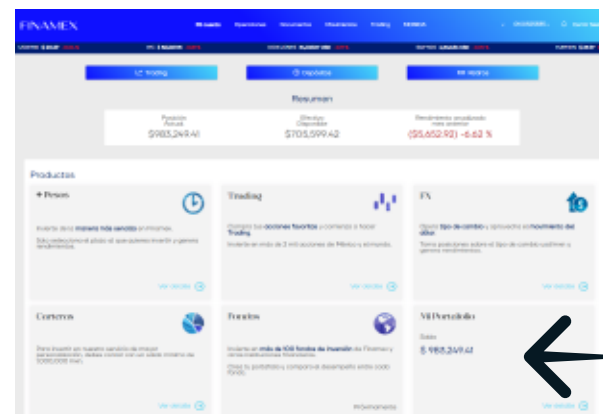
FINAMEX

Mi cuenta Operaciones Documentos Movimientos Trading Noticias

Trading Depósitos Retiros

Resumen

Posición Actual
$983,249.41

Efectivo Disponible
$705,599.42

Rendimiento acumulado mes anterior
($5,652.92) -6.62 %

Productos

+ Pesos

Invierte tu dinero de manera más sencilla

Selecciona el plazo al que quieres invertir y genera rendimientos.

Ver detalle

Trading

Compra tus acciones favoritas y comienza a hacer Trading.

Invierte en más de 3 mil acciones de México y el mundo.

Ver detalle

FX

Ubica tipo de cambio y aprovecha el movimiento del dólar.

Toma posiciones sobre el tipo de cambio y genera rendimientos.

Ver detalle

Carteras

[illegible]

Ver detalle

Fondos

Invierte en más de 100 fondos de inversión de Finamex y otras instituciones financieras.

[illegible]

Próximamente

Mi Portafolio

Saldo

$ 983,249.41

Ver detalle